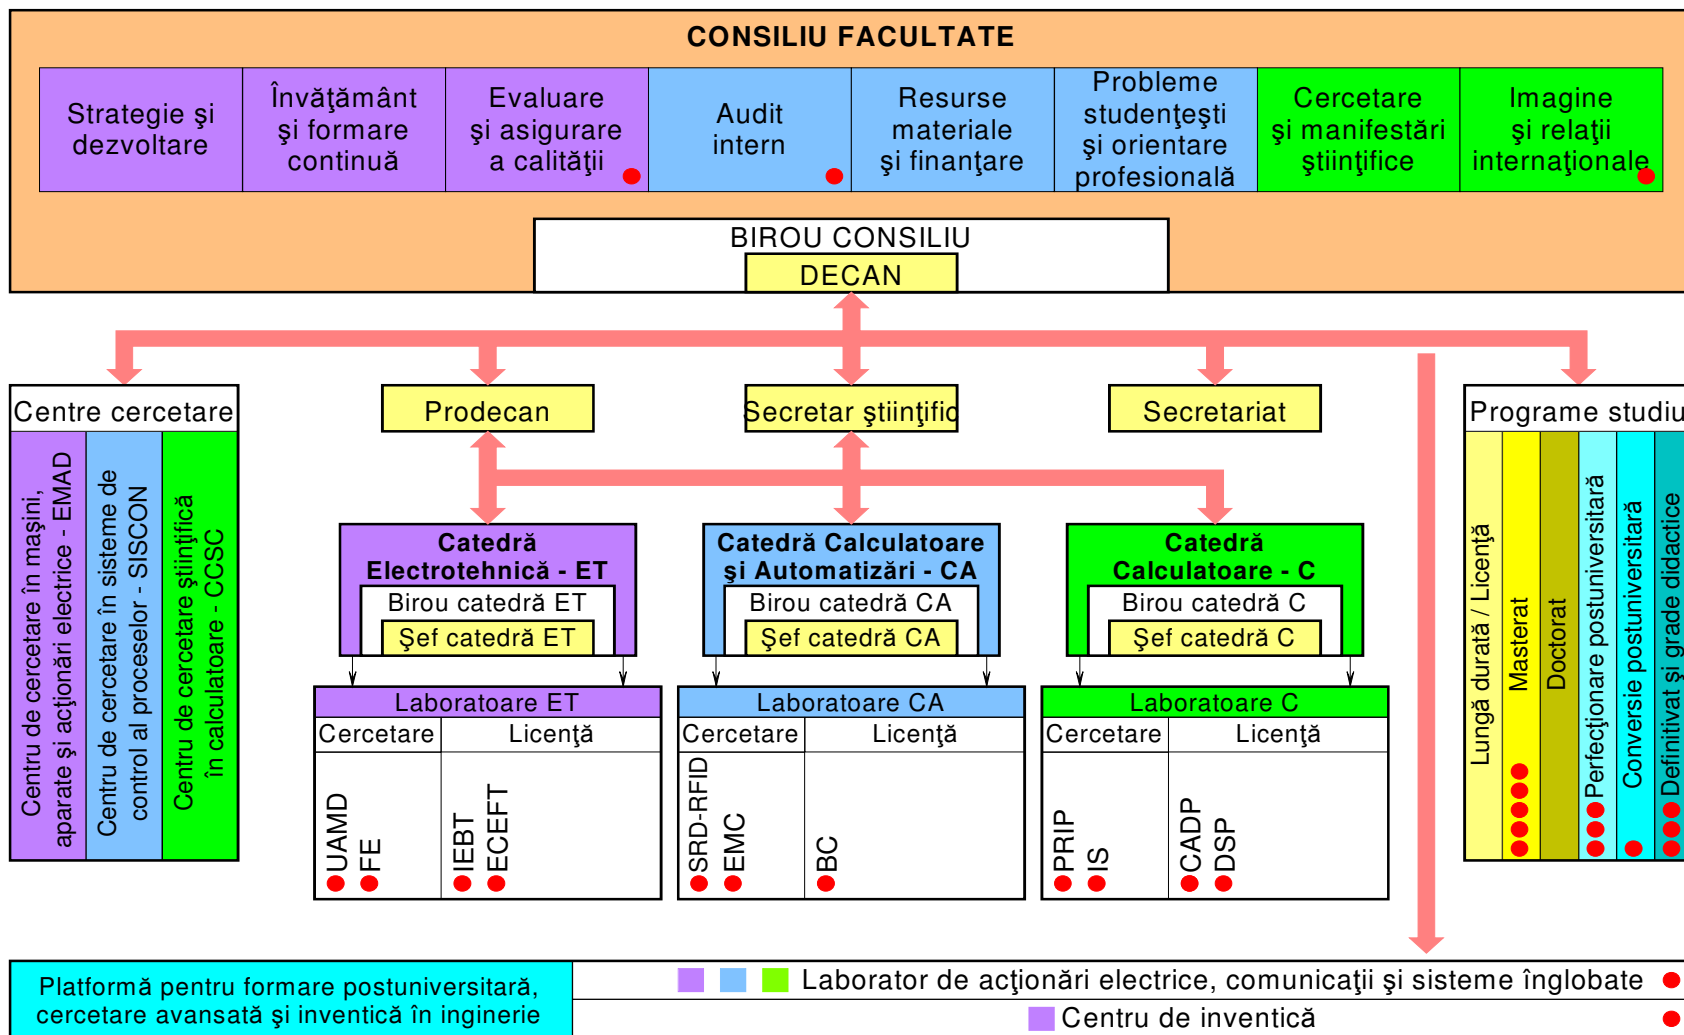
CONSILIU FACULTATE

Strategie şi dezvoltare

Învăţământ şi formare continuă

Evaluare şi asigurare a calităţii

Audit intern

Resurse materiale şi finanţare

Probleme studenţeşti şi orientare profesională

Cercetare şi manifestări ştiinţifice

Imagine şi relaţii internaţionale

BIROU CONSILIU

DECAN

Centre cercetare

Centru de cercetare în maşini, aparate şi acţionări electrice - EMAD

Centru de cercetare în sisteme de control al proceselor - SISCON

Centru de cercetare ştiinţifică în calculatoare - CCSC

Prodecan

Secretar ştiinţific

Secretariat

Programe studiu

Lungă durată / Licenţă

Masterat

Doctorat

Perfecţionare postuniversitară

Conversie postuniversitară

Definitivat şi grade didactice

Catedră Electrotehnică - ET

Birou catedră ET

Şef catedră ET

Catedră Calculatoare şi Automatizări - CA

Birou catedră CA

Şef catedră CA

Catedră Calculatoare - C

Birou catedră C

Şef catedră C

Laboratoare ET

| Cercetare | Licenţă |
|---|---|
| UAMD FE | IEBT ECEFT |

Laboratoare CA

| Cercetare | Licenţă |
|---|---|
| SRD-RFID EMC | BC |

Laboratoare C

| Cercetare | Licenţă |
|---|---|
| PRIP IS | CADP DSP |

Platformă pentru formare postuniversitară, cercetare avansată şi inventică în inginerie

Laborator de acţionări electrice, comunicaţii şi sisteme înglobate

Centru de inventică